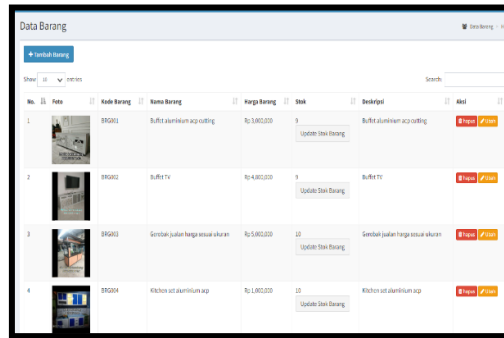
Data Barang

Data Barang / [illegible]

+ Tambah Barang

Show 10 entries

Search:

| No. | Foto | Kode Barang | Nama Barang | Harga Barang | Stok | Deskripsi | Aksi |
|---|---|---|---|---|---|---|---|
| 1 | | BRG001 | Buffet aluminium acp cutting | Rp 3,000,000 | 9 Update Stok Barang | Buffet aluminium acp cutting | Hapus Ubah |
| 2 | | BRG002 | Buffet TV | Rp 4,000,000 | 9 Update Stok Barang | Buffet TV | Hapus Ubah |
| 3 | | BRG003 | Gerobak jualan harga sesuai ukuran | Rp 5,000,000 | 10 Update Stok Barang | Gerobak jualan harga sesuai ukuran | Hapus Ubah |
| 4 | | BRG004 | Kitchen set aluminium acp | Rp 1,000,000 | 10 Update Stok Barang | Kitchen set aluminium acp | Hapus Ubah |